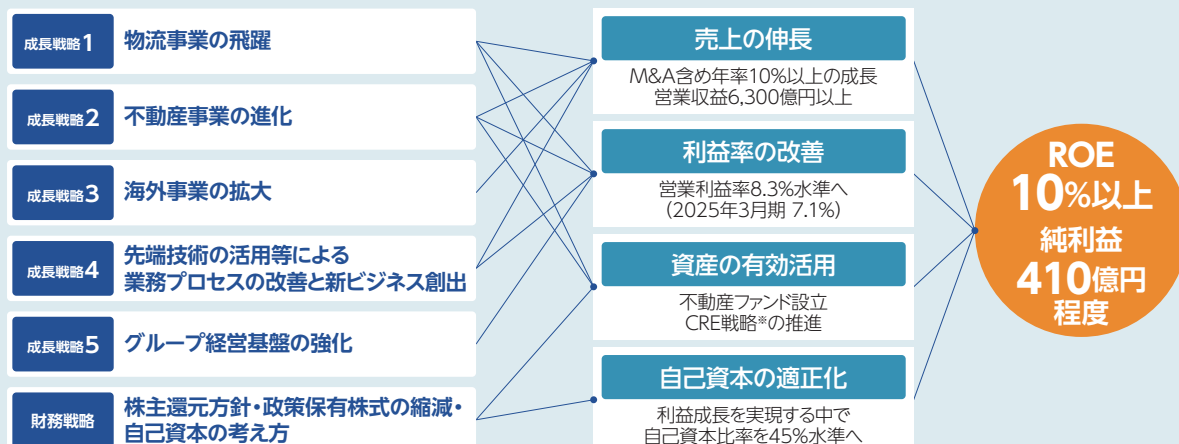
成長戦略1 物流事業の飛躍

成長戦略2 不動産事業の進化

成長戦略3 海外事業の拡大

成長戦略4 先端技術の活用等による業務プロセスの改善と新ビジネス創出

成長戦略5 グループ経営基盤の強化

財務戦略 株主還元方針・政策保有株式の縮減・自己資本の考え方

売上の伸長
M&A含め年率10%以上の成長
営業収益6,300億円以上

利益率の改善
営業利益率8.3%水準へ
(2025年3月期 7.1%)

資産の有効活用
不動産ファンド設立
CRE戦略*の推進

自己資本の適正化
利益成長を実現する中で
自己資本比率を45%水準へ

ROE
10%以上
純利益
410億円
程度